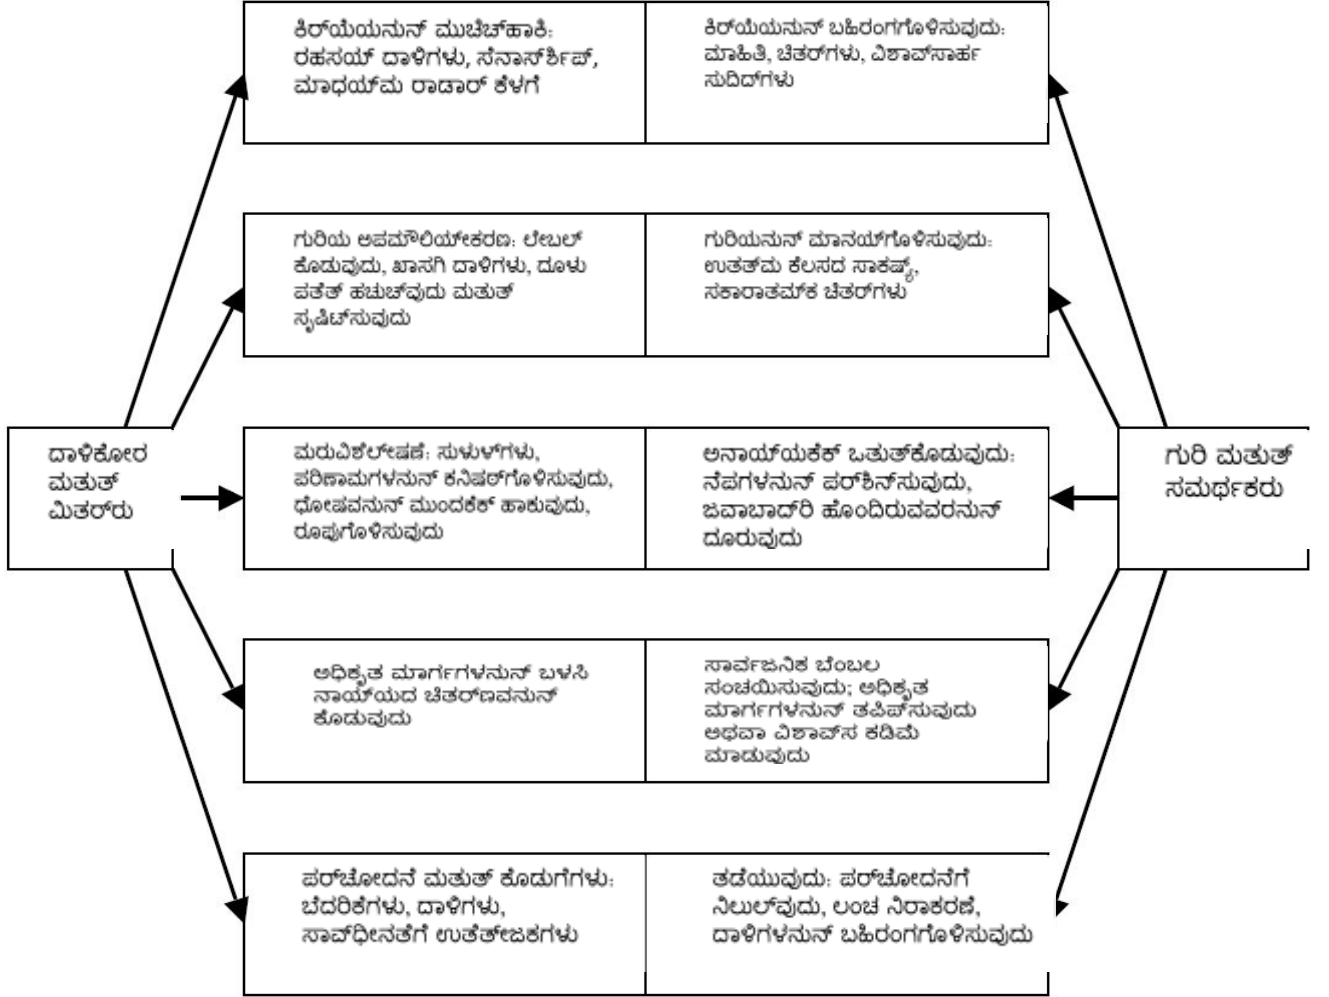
ದಾಳಿಕೋರ ಮತುತ್ ಮಿತರ್ರು

ಕಿರ್ಯೆಯನುನ್ ಮುಚಿಚ್ಹಾಕಿ: ರಹಸಯ್ ದಾಳಿಗಳು, ಸೆನಾಸ್ರ್ಶಿಪ್, ಮಾಧಯ್ಮ ರಾಡಾರ್ ಕೆಳಗೆ

ಕಿರ್ಯೆಯನುನ್ ಬಹಿರಂಗಗೊಳಿಸುವುದು: ಮಾಹಿತಿ, ಚಿತರ್ಗಳು, ವಿಶಾವ್ಸಾರ್ಹ ಸುದಿದ್ಗಳು

ಗುರಿಯ ಅಪಮೌಲಿಯ್ೀಕರಣ: ಲೇಬಲ್ ಕೊಡುವುದು, ಖಾಸಗಿ ದಾಳಿಗಳು, ದೂಳು ಪತೆತ್ ಹಚುಚ್ವುದು ಮತುತ್ ಸೃಷಿಟ್ಸುವುದು

ಗುರಿಯನುನ್ ಮಾನಯ್ಗೊಳಿಸುವುದು: ಉತತ್ಮ ಕೆಲಸದ ಸಾಕಷ್ಯ್, ಸಕಾರಾತಮ್ಕ ಚಿತರ್ಗಳು

ಮರುವಿಶೆಲ್ೕಷಣೆ: ಸುಳುಳ್ಗಳು, ಪರಿಣಾಮಗಳನುನ್ ಕನಿಷಠ್ಗೊಳಿಸುವುದು, ದೋಷವನುನ್ ಮುಂದಕೆಕ್ ಹಾಕುವುದು, ರೂಪುಗೊಳಿಸುವುದು

ಅನಾಯ್ಯಕೆಕ್ ಒತುತ್ಕೊಡುವುದು: ನೆಪಗಳನುನ್ ಪರ್ಶಿನ್ಸುವುದು, ಜವಾಬಾದ್ರಿ ಹೊಂದಿರುವವರನುನ್ ದೂರುವುದು

ಗುರಿ ಮತುತ್ ಸಮರ್ಥಕರು

ಅಧಿಕೃತ ಮಾರ್ಗಗಳನುನ್ ಬಳಸಿ ನಾಯ್ಯದ ಚಿತರ್ಣವನುನ್ ಕೊಡುವುದು

ಸಾರ್ವಜನಿಕ ಬೆಂಬಲ ಸಂಚಯಿಸುವುದು; ಅಧಿಕೃತ ಮಾರ್ಗಗಳನುನ್ ತಪಿಪ್ಸುವುದು ಅಥವಾ ವಿಶಾವ್ಸ ಕಡಿಮೆ ಮಾಡುವುದು

ಪರ್ಚೋದನೆ ಮತುತ್ ಕೊಡುಗೆಗಳು: ಬೆದರಿಕೆಗಳು, ದಾಳಿಗಳು, ಸಾವ್ಧೀನತೆಗೆ ಉತೆತ್ಜಕಗಳು

ತಡೆಯುವುದು: ಪರ್ಚೋದನೆಗೆ ನಿಲುಲ್ವುದು, ಲಂಚ ನಿರಾಕರಣೆ, ದಾಳಿಗಳನುನ್ ಬಹಿರಂಗಗೊಳಿಸುವುದು